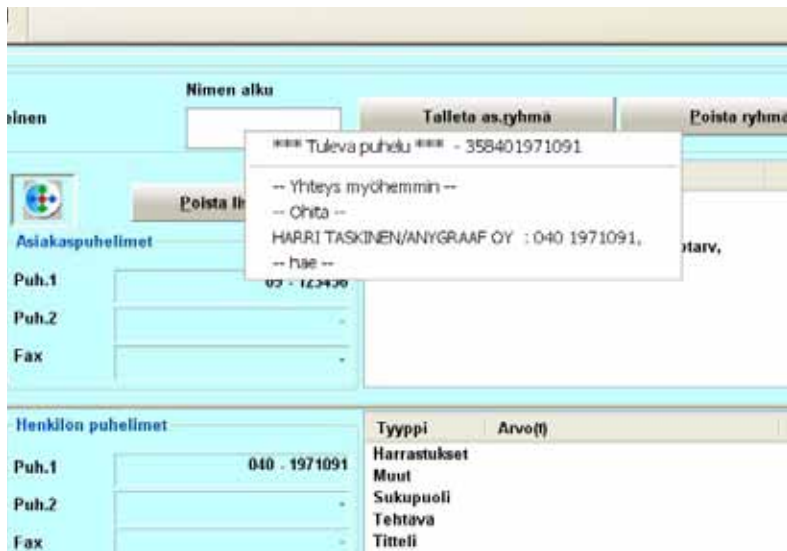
Nimen alku

inen

Talleta as.ryhmä

Poista ryhmä

*** Tuleva puhelu *** - 358401971091

-- Yhteys myöhemmin --
-- Ohita --
HARRI TASKINEN/ANYGRAAF OY : 040 1971091,
-- hae --

Poista li

Asiakaspuhelimet

otarv,

Puh.1

09 - 123456

Puh.2

-

Fax

-

Henkilon puhelimet

Puh.1

040 - 1971091

Puh.2

-

Fax

-

| Tyyppi | Arvo(t) |
|---|---|
| Harrastukset | |
| Muut | |
| Sukupuoli | |
| Tehtava | |
| Titteli | |